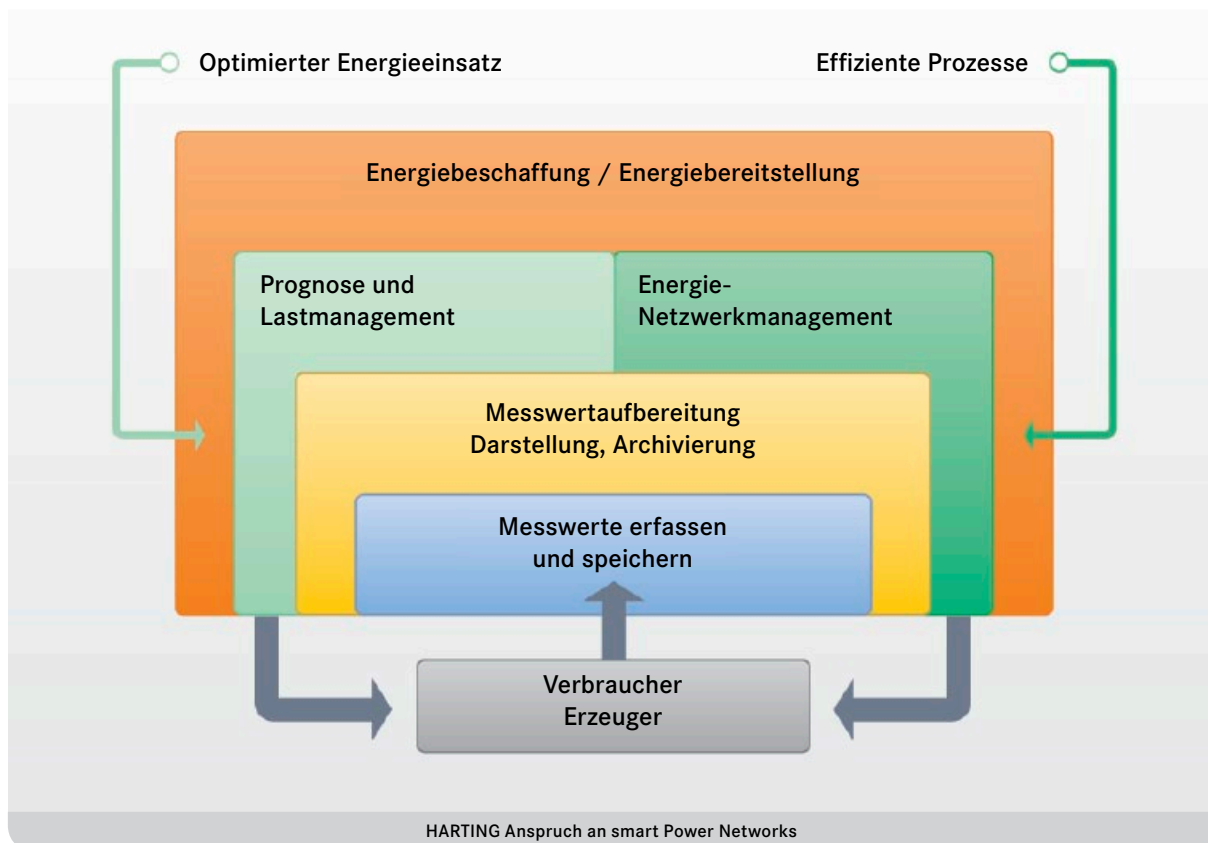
Optimierter Energieeinsatz

Effiziente Prozesse

Energiebeschaffung / Energiebereitstellung

Prognose und Lastmanagement

Energie-Netzwerkmanagement

Messwertaufbereitung Darstellung, Archivierung

Messwerte erfassen und speichern

Verbraucher Erzeuger

HARTING Anspruch an smart Power Networks